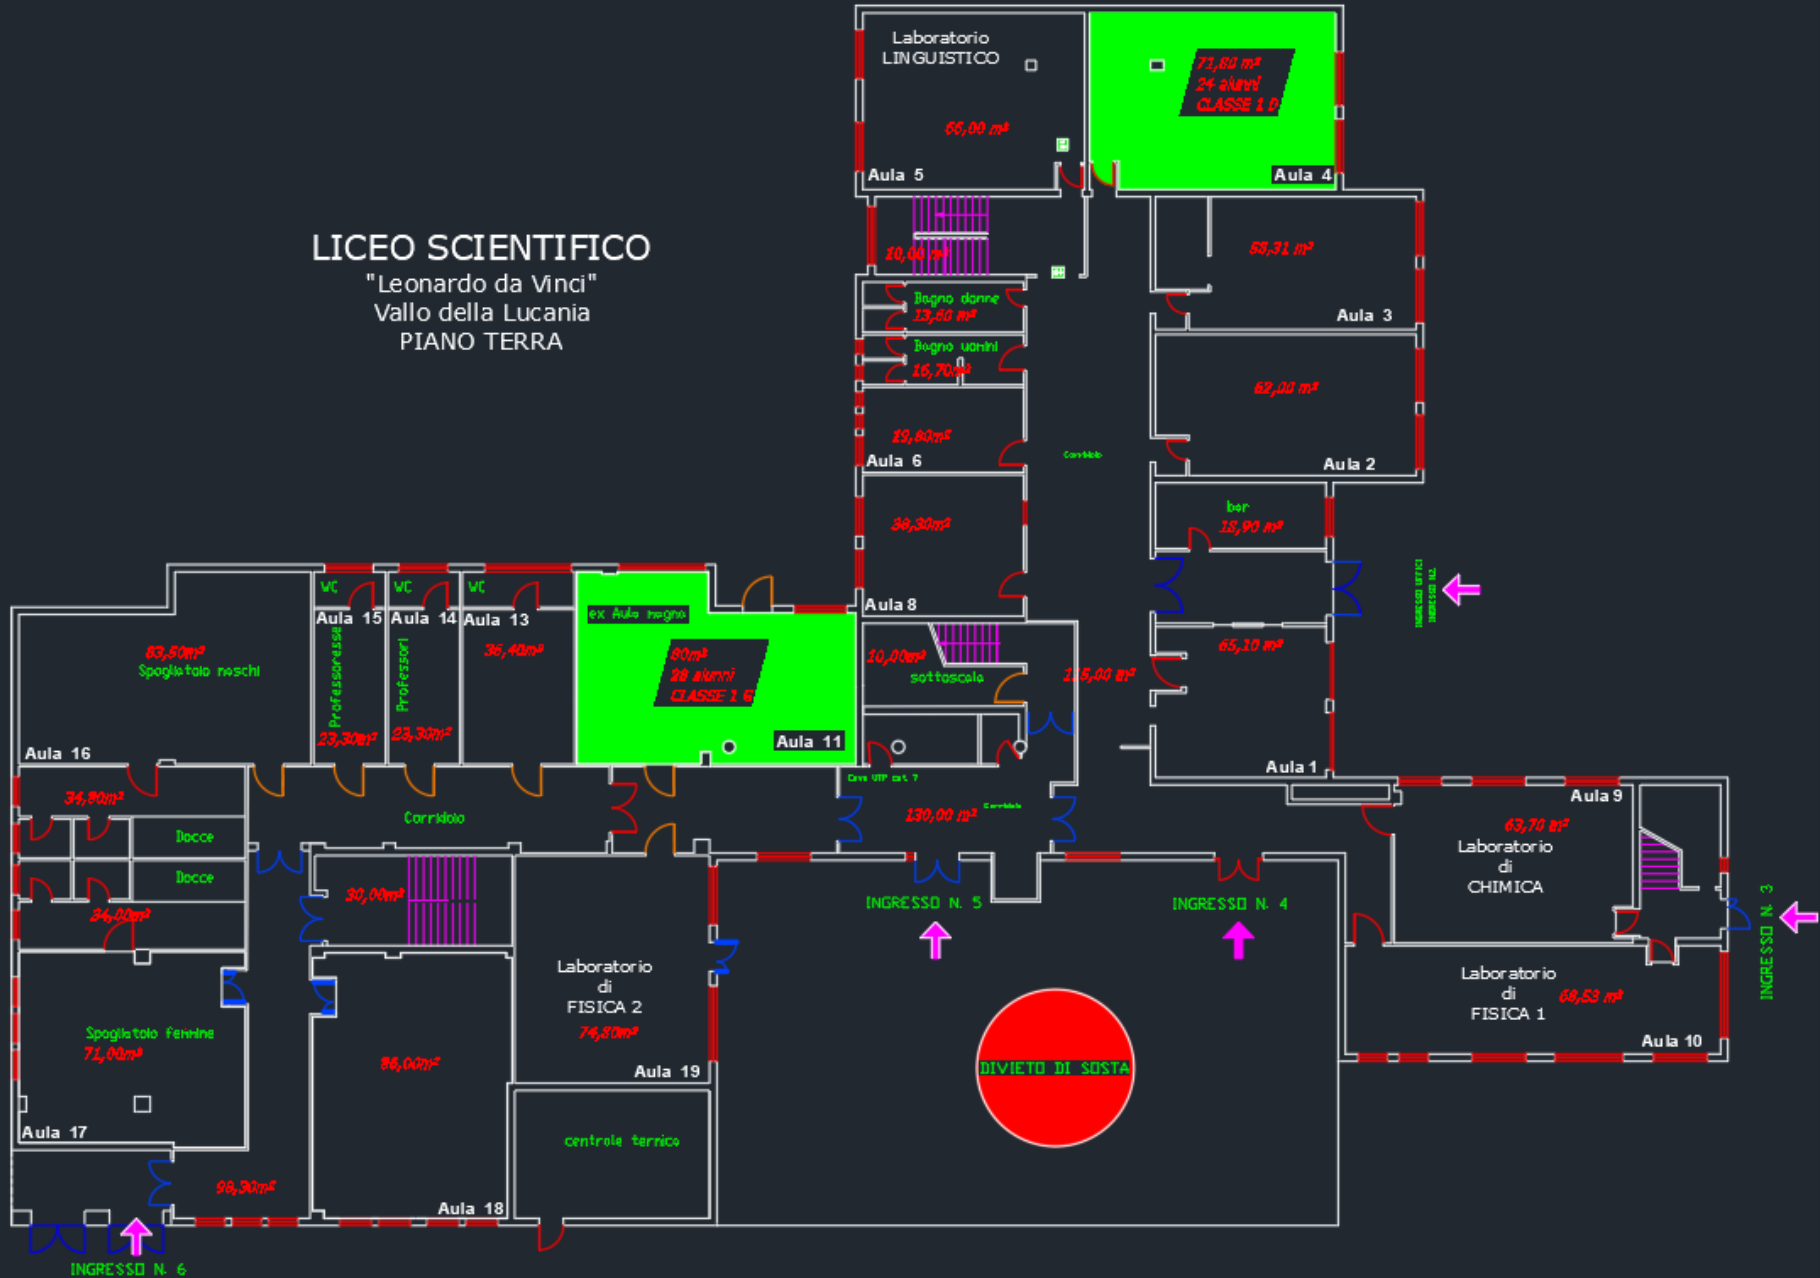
LICEO SCIENTIFICO
"Leonardo da Vinci"
Vallo della Lucania
PIANO TERRA

Laboratorio LINGUISTICO
66,00 m²
Aula 5

71,80 m²
24 alunni
CLASSE 1 D
Aula 4

10,00 m²
Bagno donne
13,80 m²
Bagno uomini
16,70 m²

58,31 m²
Aula 3

62,00 m²
Aula 2

19,60 m²
Aula 6

Corridoio

bar
18,90 m²

38,30 m²
Aula 8

INGRESSO UFFICI
INGRESSO N. 2

65,10 m²
Aula 1

10,00 m²
sottoscala
115,00 m²

ex Aula magna
80 m²
28 alunni
CLASSE 1 G
Aula 11

WC
Aula 15
WC
Aula 14
WC
Aula 13
36,40 m²
Professoresse
23,30 m²
Professori
23,30 m²

63,50 m²
Spogliatoio maschi
Aula 16

34,80 m²
Docce
Docce
34,00 m²

Corridoio

Cave VVF cat. 7
130,00 m²
Corridoio

Aula 9
63,78 m²
Laboratorio di CHIMICA

INGRESSO N. 5
INGRESSO N. 4
INGRESSO N. 3

30,00 m²

Laboratorio di FISICA 2
74,80 m²
Aula 19

Laboratorio di FISICA 1
68,53 m²
Aula 10

DIVIETO DI SOSTA

Spogliatoio femmine
71,00 m²
Aula 17

86,00 m²
Aula 18

centrale termica

98,30 m²

INGRESSO N. 6